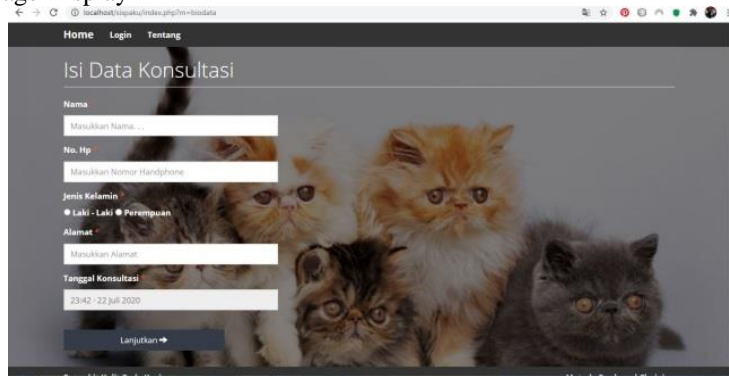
localhost/sispaku/index.php?m=biodata

Home Login Tentang

Isi Data Konsultasi

Nama

Masukkan Nama....

No. Hp

Masukkan Nomor Handphone

Jenis Kelamin

Laki - Laki Perempuan

Alamat

Masukkan Alamat

Tanggal Konsultasi

23:42 - 22 Juli 2020

Lanjutkan ➔